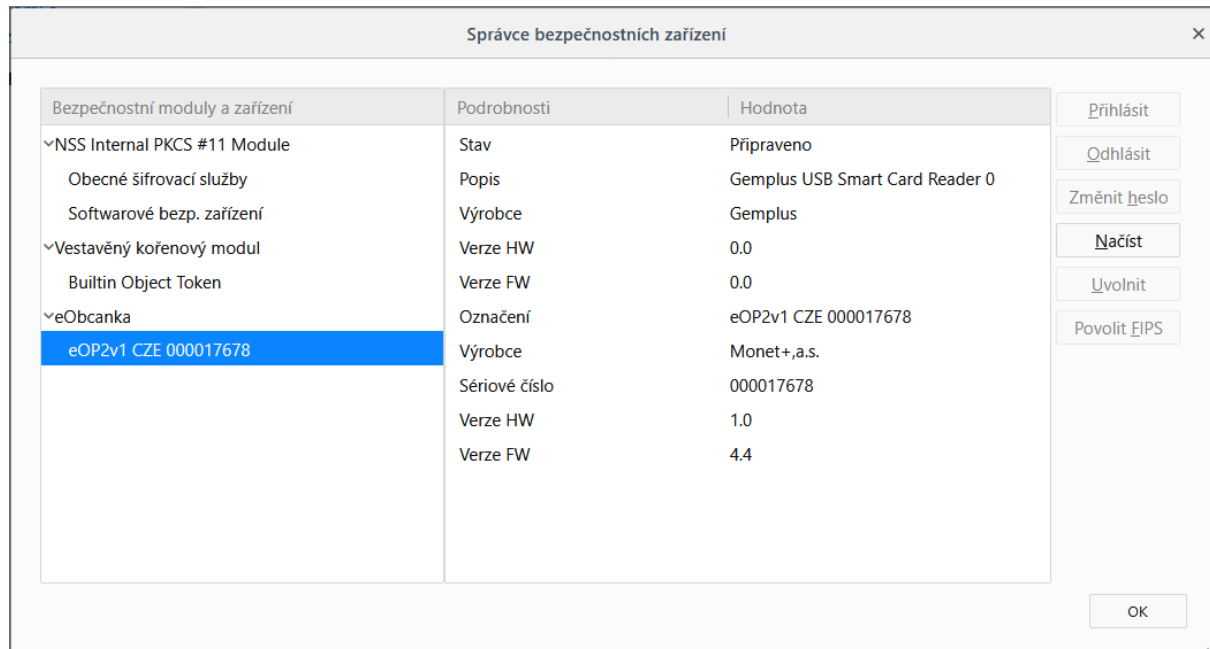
Správce bezpečnostních zařízení

×

Bezpečnostní moduly a zařízení

NSS Internal PKCS #11 Module
Obecné šifrovací služby
Softwarové bezp. zařízení
Vestavěný kořenový modul
Builtin Object Token
eObcanka
eOP2v1 CZE 000017678

| Podrobnosti | Hodnota |
|---|---|
| Stav | Připraveno |
| Popis | Gemplus USB Smart Card Reader 0 |
| Výrobce | Gemplus |
| Verze HW | 0.0 |
| Verze FW | 0.0 |
| Označení | eOP2v1 CZE 000017678 |
| Výrobce | Monet+,a.s. |
| Sériové číslo | 000017678 |
| Verze HW | 1.0 |
| Verze FW | 4.4 |

Přihlásit
Odhlásit
Změnit heslo
Načíst
Uvolnit
Povolit FIPS

OK